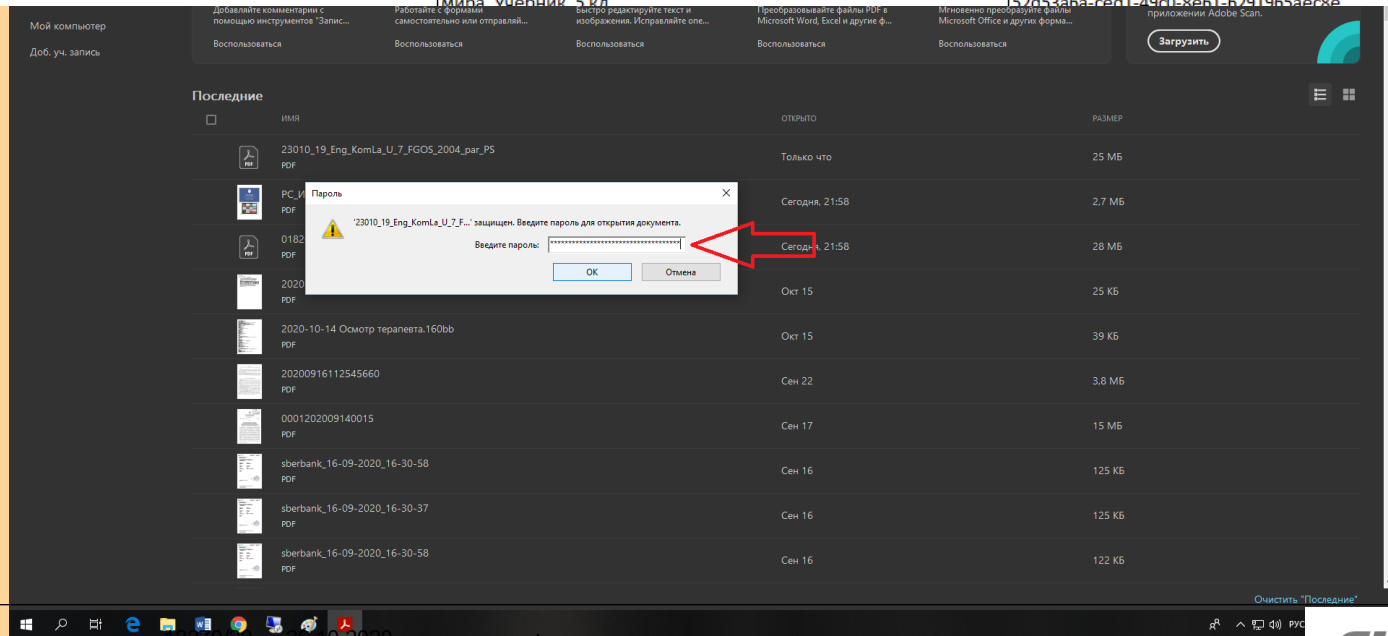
Мой компьютер
Доб. уч. запись

Добавляйте комментарии с помощью инструментов "Запис...
Воспользоваться

Работайте с формами самостоятельно или отправляй...
Воспользоваться

Быстро редактируйте текст и изображения. Исправляйте опе...
Воспользоваться

Преобразовывайте файлы PDF в Microsoft Word, Excel и другие ф...
Воспользоваться

Мгновенно преобразуйте файлы Microsoft Office и других форма...
Воспользоваться

приложении Adobe Scan.
Загрузить

Последние

| | ИМЯ | ОТКРЫТО | РАЗМЕР |
|---|---|---|---|
| | 23010_19_Eng_KomLa_U_7_FGOS_2004_par_PS PDF | Только что | 25 МБ |
| | PC_И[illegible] PDF | Сегодня, 21:58 | 2,7 МБ |
| | 0182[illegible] PDF | Сегодня, 21:58 | 28 МБ |
| | 2020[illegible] PDF | Окт 15 | 25 КБ |
| | 2020-10-14 Осмотр терапевта.160bb PDF | Окт 15 | 39 КБ |
| | 20200916112545660 PDF | Сен 22 | 3,8 МБ |
| | 0001202009140015 PDF | Сен 17 | 15 МБ |
| | sberbank_16-09-2020_16-30-58 PDF | Сен 16 | 125 КБ |
| | sberbank_16-09-2020_16-30-37 PDF | Сен 16 | 125 КБ |
| | sberbank_16-09-2020_16-30-58 PDF | Сен 16 | 122 КБ |

Пароль
'23010_19_Eng_KomLa_U_7_F...' защищен. Введите пароль для открытия документа.
Введите пароль: ************************************
OK
Отмена

Очистить "Последние"

РУС